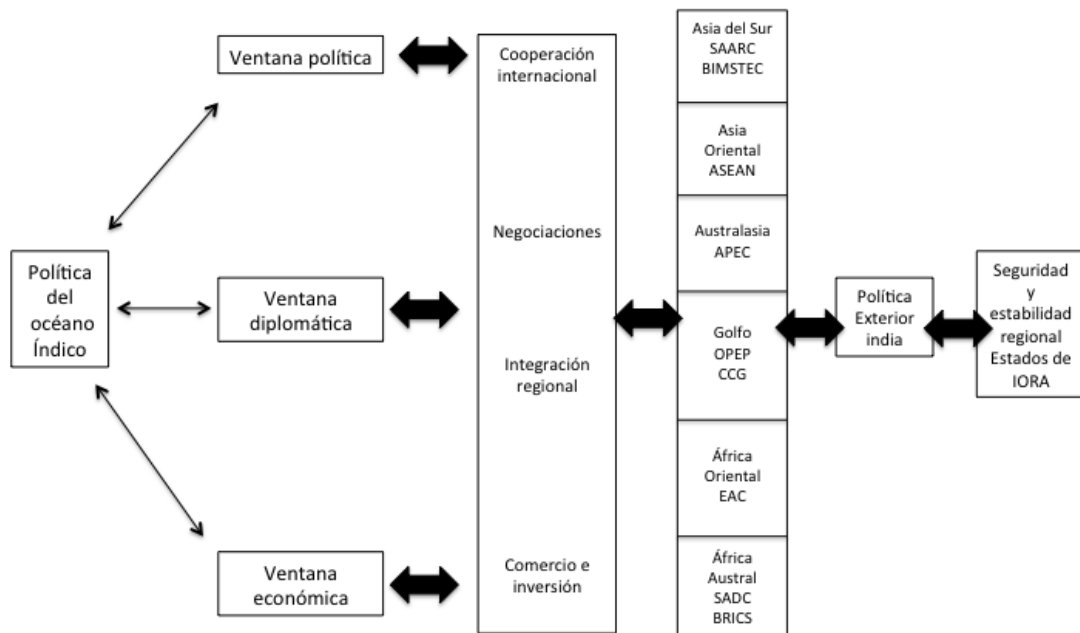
Política del océano Índico

Ventana política

Ventana diplomática

Ventana económica

Cooperación internacional

Negociaciones

Integración regional

Comercio e inversión

Asia del Sur SAARC BIMSTEC

Asia Oriental ASEAN

Australasia APEC

Golfo OPEP CCG

África Oriental EAC

África Austral SADC BRICS

Política Exterior india

Seguridad y estabilidad regional Estados de IORA